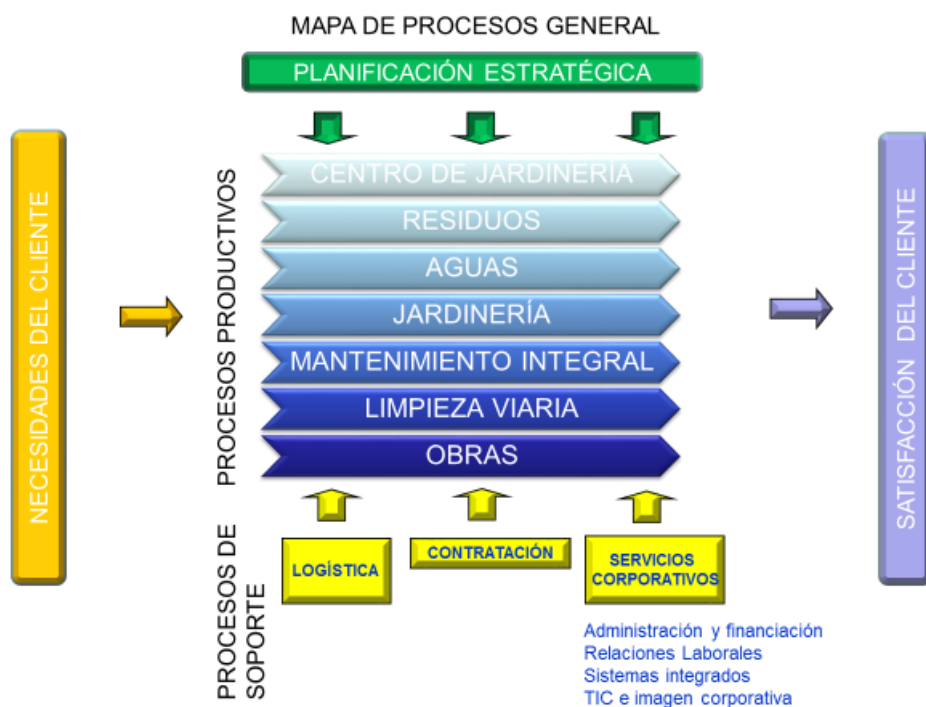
MAPA DE PROCESOS GENERAL

PLANIFICACIÓN ESTRATÉGICA

NECESIDADES DEL CLIENTE

PROCESOS PRODUCTIVOS

CENTRO DE JARDINERÍA
RESIDUOS
AGUAS
JARDINERÍA
MANTENIMIENTO INTEGRAL
LIMPIEZA VIARIA
OBRAS

SATISFACCIÓN DEL CLIENTE

PROCESOS DE SOPORTE

LOGÍSTICA

CONTRATACIÓN

SERVICIOS CORPORATIVOS

Administración y financiación
Relaciones Laborales
Sistemas integrados
TIC e imagen corporativa